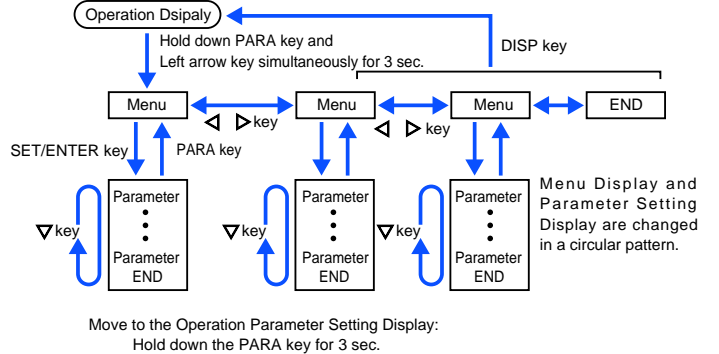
Operation Dsipaly

Hold down PARA key and Left arrow key simultaneously for 3 sec.

DISP key

Menu

Menu

Menu

END

◁ ▷key

◁ ▷key

SET/ENTER key

PARA key

Parameter
⋮
Parameter
END

▽key

Parameter
⋮
Parameter
END

▽key

Parameter
⋮
Parameter
END

▽key

Menu Display and Parameter Setting Display are changed in a circular pattern.

Move to the Operation Parameter Setting Display:
Hold down the PARA key for 3 sec.